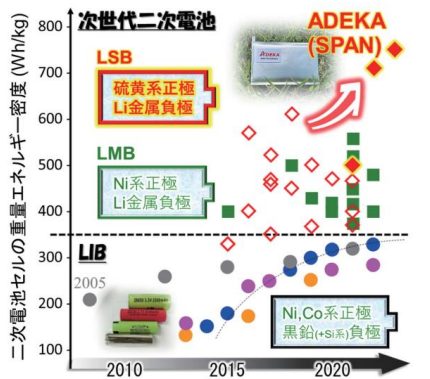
次世代二次電池

ADEKA (SPAN)

ADEKA

LSB

硫黄系正極
Li金属負極

LMB

Ni系正極
Li金属負極

LIB

2005

Ni,Co系正極
黒鉛(+Si系)負極

二次電池セルの重量エネルギー密度 (Wh/kg)

800
700
600
500
400
300
200

2010
2015
2020